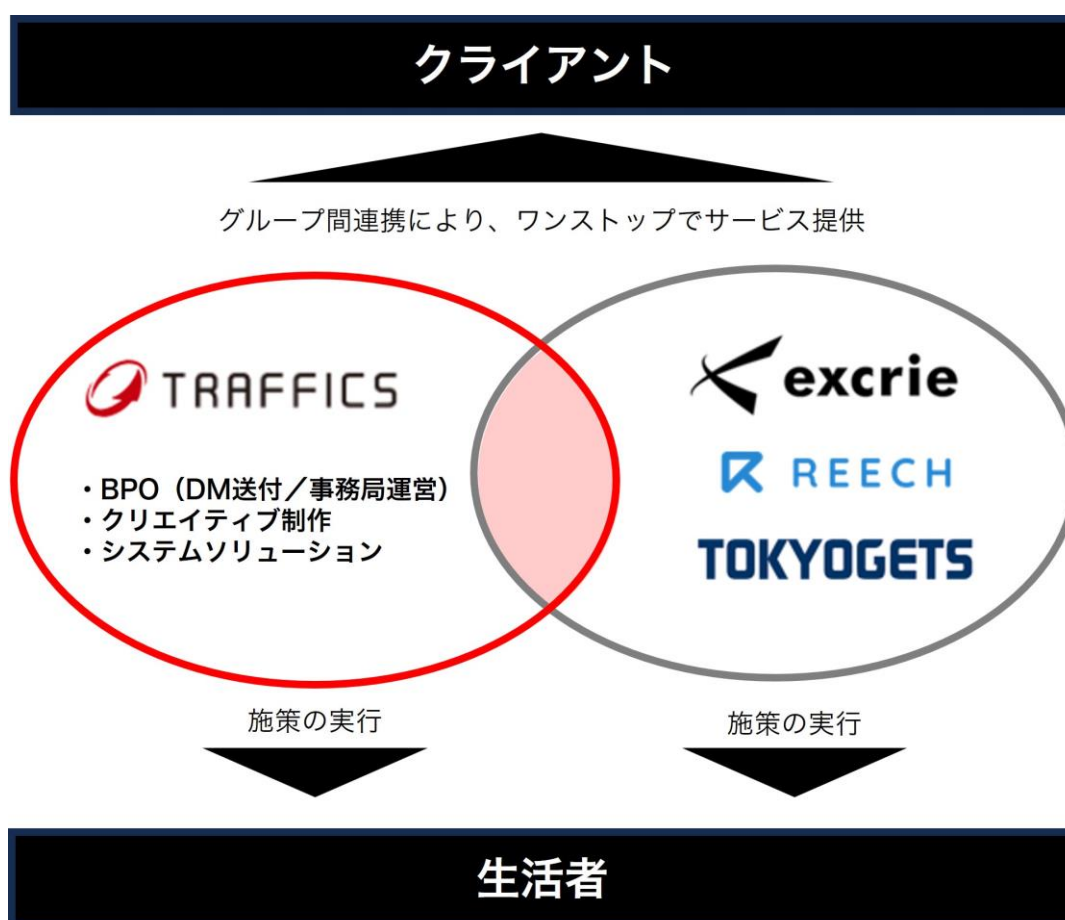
クライアント

グループ間連携により、ワンストップでサービス提供

TRAFFICS

・BPO（DM送付／事務局運営）
・クリエイティブ制作
・システムソリューション

excrie

REECH

TOKYOGETS

施策の実行

施策の実行

生活者